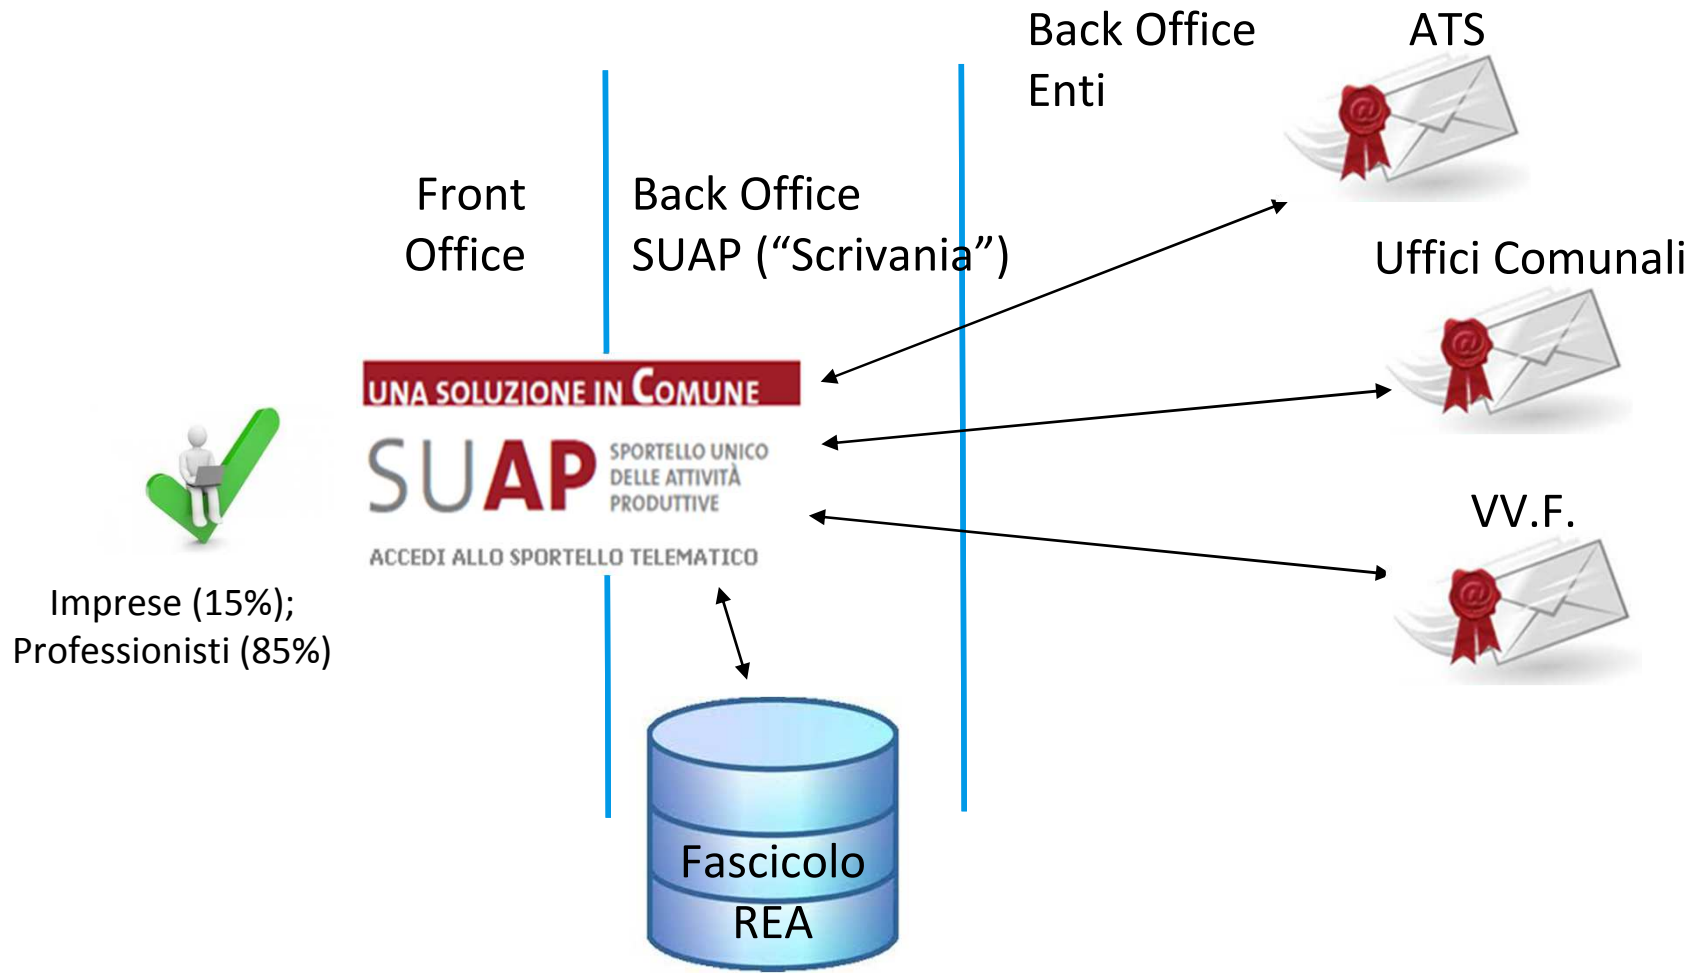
Back Office
Enti

ATS

Front
Office

Back Office
SUAP ("Scrivania")

Uffici Comunali

UNA SOLUZIONE IN COMUNE

SUAP SPORTELLO UNICO DELLE ATTIVITÀ PRODUTTIVE

ACCEDI ALLO SPORTELLO TELEMATICO

VV.F.

Imprese (15%);
Professionisti (85%)

Fascicolo
REA